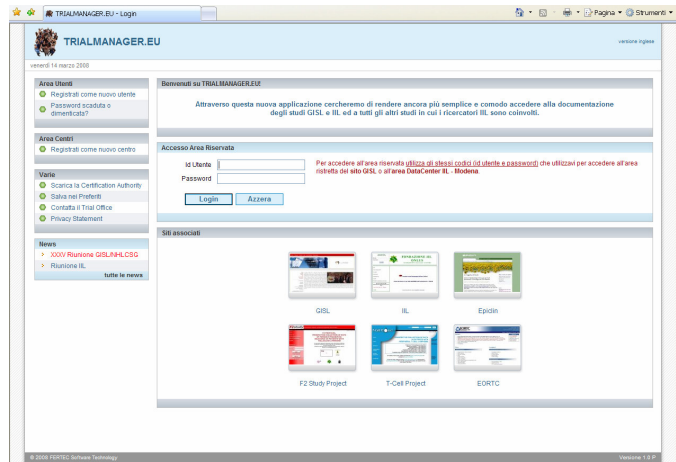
TRIALMANAGER.EU - Login

Pagina Strumenti

TRIALMANAGER.EU

versione inglese

venerdì 14 marzo 2008

Area Utenti
Registrati come nuovo utente
Password scaduta o dimenticata?

Area Centri
Registrati come nuovo centro

Varie
Scarica la Certification Authority
Salva nei Preferiti
Contatta il Trial Office
Privacy Statement

News
XXXV Riunione GISL/NHLCSG
Riunione IIL
tutte le news

Benvenuti su TRIALMANAGER.EU!

Attraverso questa nuova applicazione cercheremo di rendere ancora più semplice e comodo accedere alla documentazione degli studi GISL e IIL ed a tutti gli altri studi in cui i ricercatori IIL sono coinvolti.

Accesso Area Riservata

Id Utente
Password

Per accedere all'area riservata utilizza gli stessi codici (id utente e password) che utilizzavi per accedere all'area ristretta del sito GISL o all'area DataCenter IIL - Modena.

Login Azzera

Siti associati

GISL
IIL
Epidlin
F2 Study Project
T-Cell Project
EORTC

© 2008 FORTEC Software Technology

Versione 1.0 P